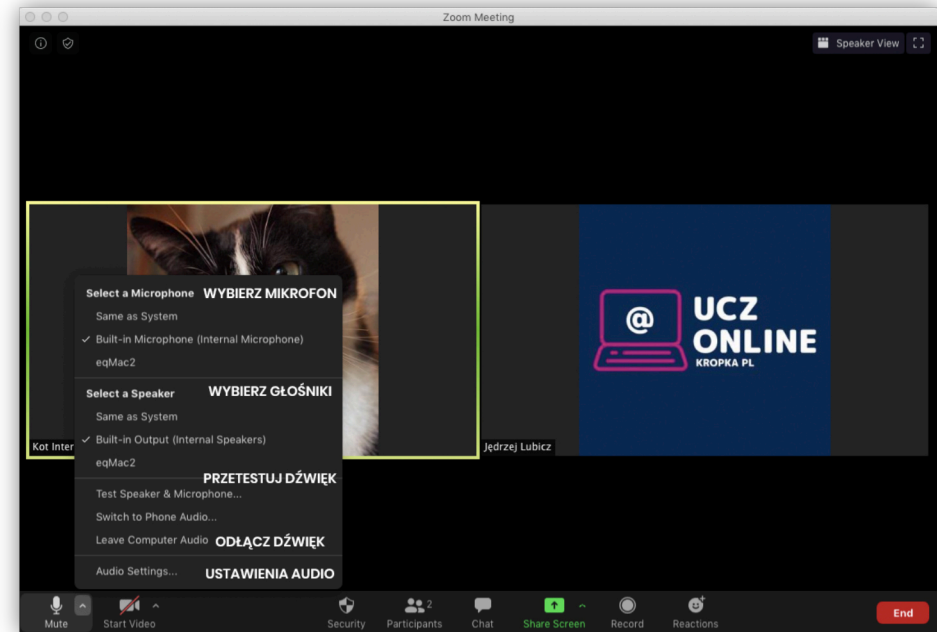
Zoom Meeting

Speaker View

Select a Microphone WYBIERZ MIKROFON
Same as System
✓ Built-in Microphone (Internal Microphone)
eqMac2

Select a Speaker WYBIERZ GŁOŚNIKI
Same as System
✓ Built-in Output (Internal Speakers)
eqMac2

PRZETESTUJ DŹWIĘK
Test Speaker & Microphone...
Switch to Phone Audio...
Leave Computer Audio ODŁĄCZ DŹWIĘK

Audio Settings... USTAWIENIA AUDIO

Kot Inter

@ UCZ ONLINE KROPKA PL

Jędrzej Lubicz

Mute Start Video Security Participants 2 Chat Share Screen Record Reactions End